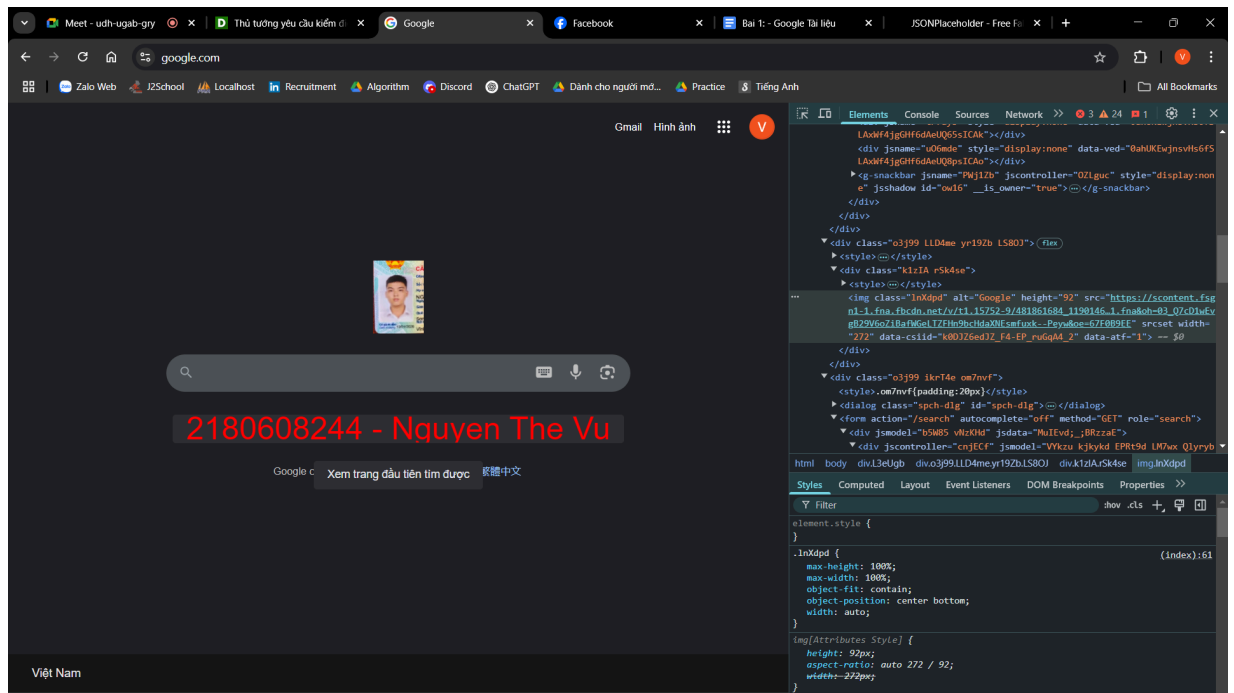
Meet - udh-ugab-gry
Thủ tướng yêu cầu kiểm đ
Google
Facebook
Bai 1: - Google Tài liệu
JSONPlaceholder - Free Fa

google.com

Zalo Web J2School Localhost Recruitment Algorithm Discord ChatGPT Dành cho người mớ... Practice Tiếng Anh All Bookmarks

Gmail Hình ảnh V

2180608244 - Nguyen The Vu

Google c Xem trang đầu tiên tìm được 繁體中文

Việt Nam

Elements Console Sources Network 3 24 1

LAxWf4jgGHf6dAeUQ65sICAk"></div>
<div jsname="uO6mde" style="display:none" data-ved="0ahUKEwjnsvHs6fSLAxWf4jgGHf6dAeUQ8psICAo"></div>
<g-snackbar jsname="PWj1Zb" jscontroller="OZLguc" style="display:none" jsshadow id="ow16" __is_owner="true">⋯</g-snackbar>
</div>
</div>
</div>
<div class="o3j99 LLD4me yr19Zb LS8OJ"> flex
<style>⋯</style>
<div class="k1zIA rSk4se">
<style>⋯</style>
<img class="lnXdpd" alt="Google" height="92" src="https://scontent.fsgn1-1.fna.fbcdn.net/v/t1.15752-9/481861684_1190146…1.fna&oh=03_Q7cD1wEvgB29V6oZiBafWGeLTZFHn9bcHdaXNEsmfuxk--Peyw&oe=67F0B9EE" srcset width="272" data-csiid="k0DJZ6edJ2_F4-EP_ruGqA4_2" data-atf="1"> == $0
</div>
</div>
<div class="o3j99 ikrT4e om7nvf">
<style>.om7nvf{padding:20px}</style>
<dialog class="spch-dlg" id="spch-dlg">⋯</dialog>
<form action="/search" autocomplete="off" method="GET" role="search">
<div jsmodel="b5W85 vNzKHd" jsdata="MuIEvd;_;BRzzaE">
<div jscontroller="cnjECf" jsmodel="VYkzu kjkykd EPRt9d LM7wx Qlyryb

html body div.L3eUgb div.o3j99.LLD4me.yr19Zb.LS8OJ div.k1zIA.rSk4se img.lnXdpd

Styles Computed Layout Event Listeners DOM Breakpoints Properties
Filter :hov .cls
element.style {
}
.lnXdpd { (index):61
max-height: 100%;
max-width: 100%;
object-fit: contain;
object-position: center bottom;
width: auto;
}
img[Attributes Style] {
height: 92px;
aspect-ratio: auto 272 / 92;
width: 272px;
}